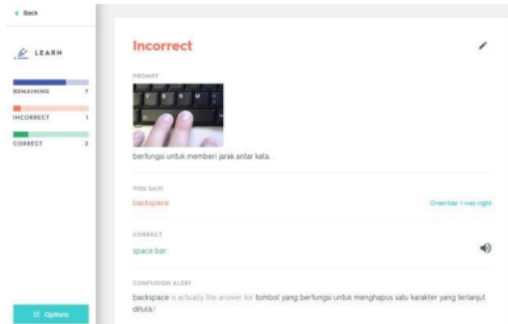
< Back

LEARN

REMAINING 7

INCORRECT 1

CORRECT 2

Options

Incorrect

PROMPT

berfungsi untuk memberi jarak antar kata.

YOU SAID

backspace

Override: I was right

CORRECT

space bar

CONFUSION ALERT

backspace is actually the answer for tombol yang berfungsi untuk menghapus satu karakter yang terlanjut ditulis!